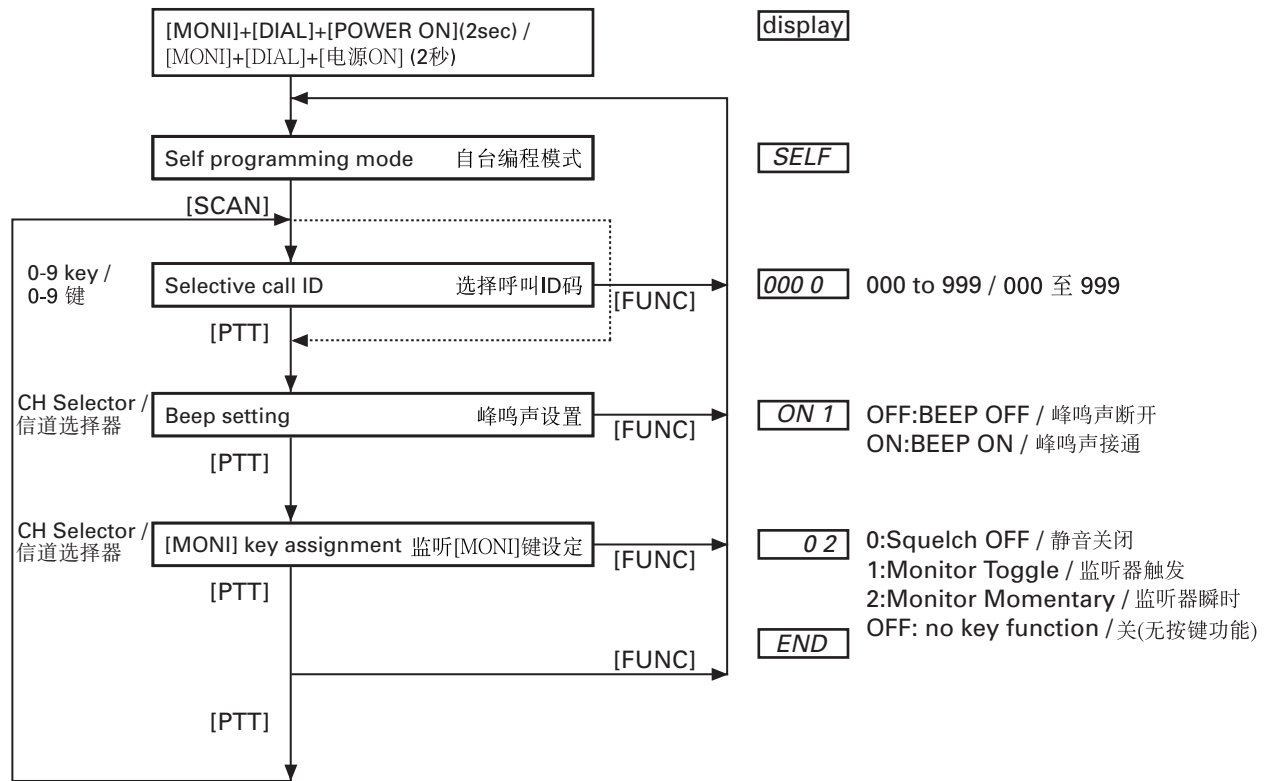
[MONI]+[DIAL]+[POWER ON](2sec) / [MONI]+[DIAL]+[电源ON] (2秒)

display

Self programming mode 自台编程模式

SELF

[SCAN]

0-9 key / 0-9 键

Selective call ID 选择呼叫ID码

[FUNC]

000 0

000 to 999 / 000 至 999

[PTT]

CH Selector / 信道选择器

Beep setting 峰鸣声设置

[FUNC]

ON 1

OFF:BEEP OFF / 峰鸣声断开
ON:BEEP ON / 峰鸣声接通

[PTT]

CH Selector / 信道选择器

[MONI] key assignment 监听[MONI]键设定

[FUNC]

0 2

0:Squelch OFF / 静音关闭
1:Monitor Toggle / 监听器触发
2:Monitor Momentary / 监听器瞬时
OFF: no key function / 关(无按键功能)

[PTT]

END

[FUNC]

[PTT]